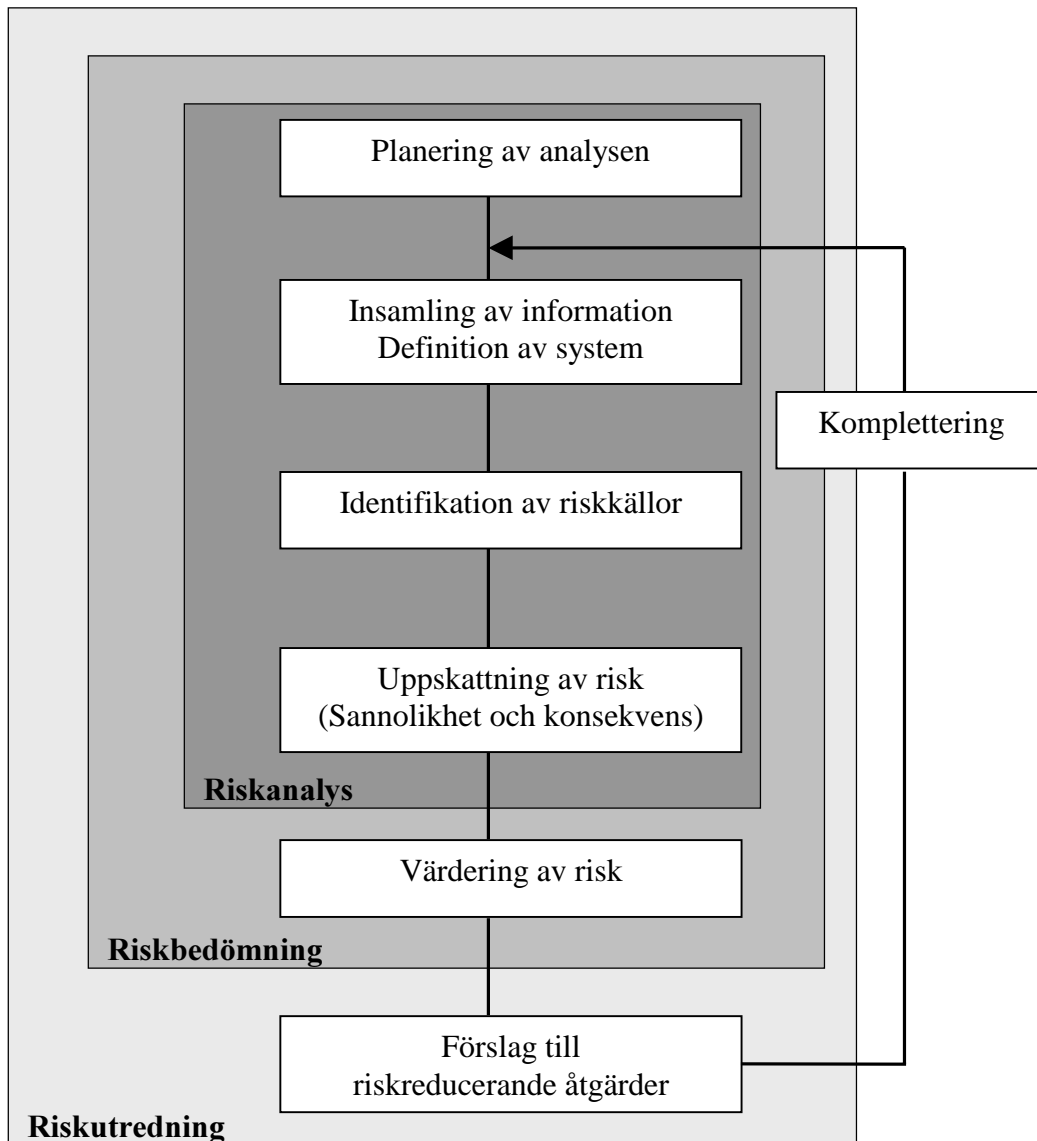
Planering av analysen

Insamling av information
Definition av system

Komplettering

Identifikation av riskkällor

Uppskattning av risk
(Sannolikhet och konsekvens)

Riskanalys

Värdering av risk

Riskbedömning

Förslag till
riskreducerande åtgärder

Riskutredning